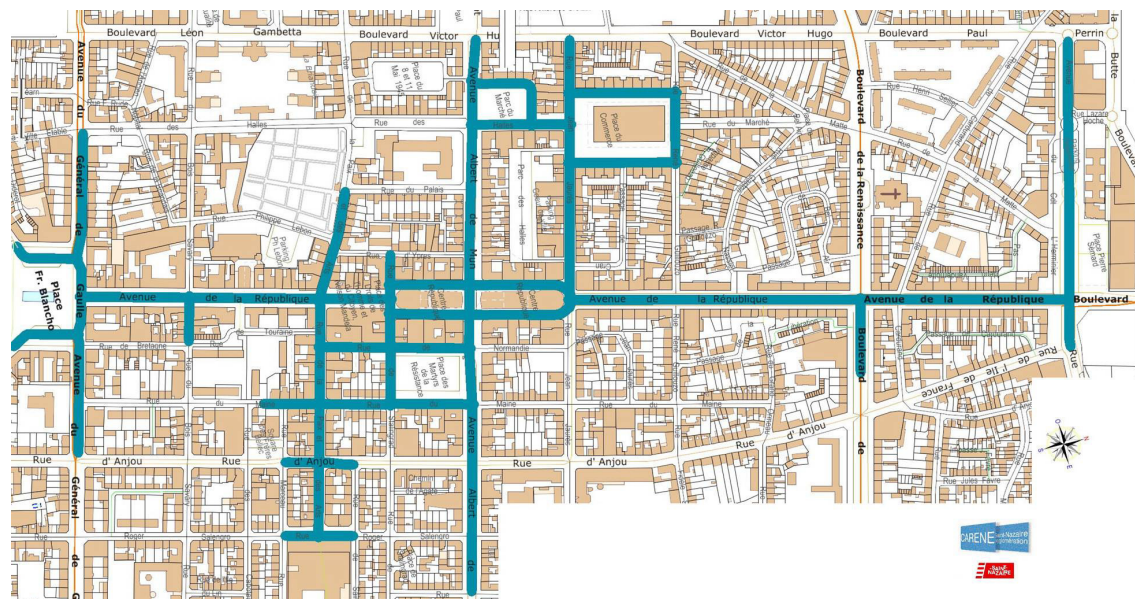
Boulevard Léon Gambetta Boulevard Victor Hu

Boulevard Victor Hugo Boulevard Paul Perrin

la Butte

Avenue du Général de Gaulle

Place du 11 Mai 1945

Parc du Marché

Place du Commerce

Rue des Halles

Rue du Marché

Rue du Palais

Rue Phlippe Lebon

Parc des Halles

Avenue Albert de Mun

Boulevard de la Renaissance

Rue Henri Gautier

Rue Lazare Hoche

Boulevard

Place Pierre Sémard

Place Fr. Blancho

Avenue de la République

Avenue de la République

Avenue de la République

Boulevard

Rue de Touraine

Rue de Bretagne

Rue de Normandie

Place des Martyrs de la Résistance

Rue de l'Ile de France

Rue du Maine

Rue d'Anjou

Rue d'Anjou

Rue d'Anjou

Rue d'Anjou

Boulevard de

Rue Jules Favre

Rue Roger Salengro

Rue Roger Salengro

Avenue Albert de

Avenue du Général

CARENE Saint-Nazaire agglomération

SAINT-NAZAIRE